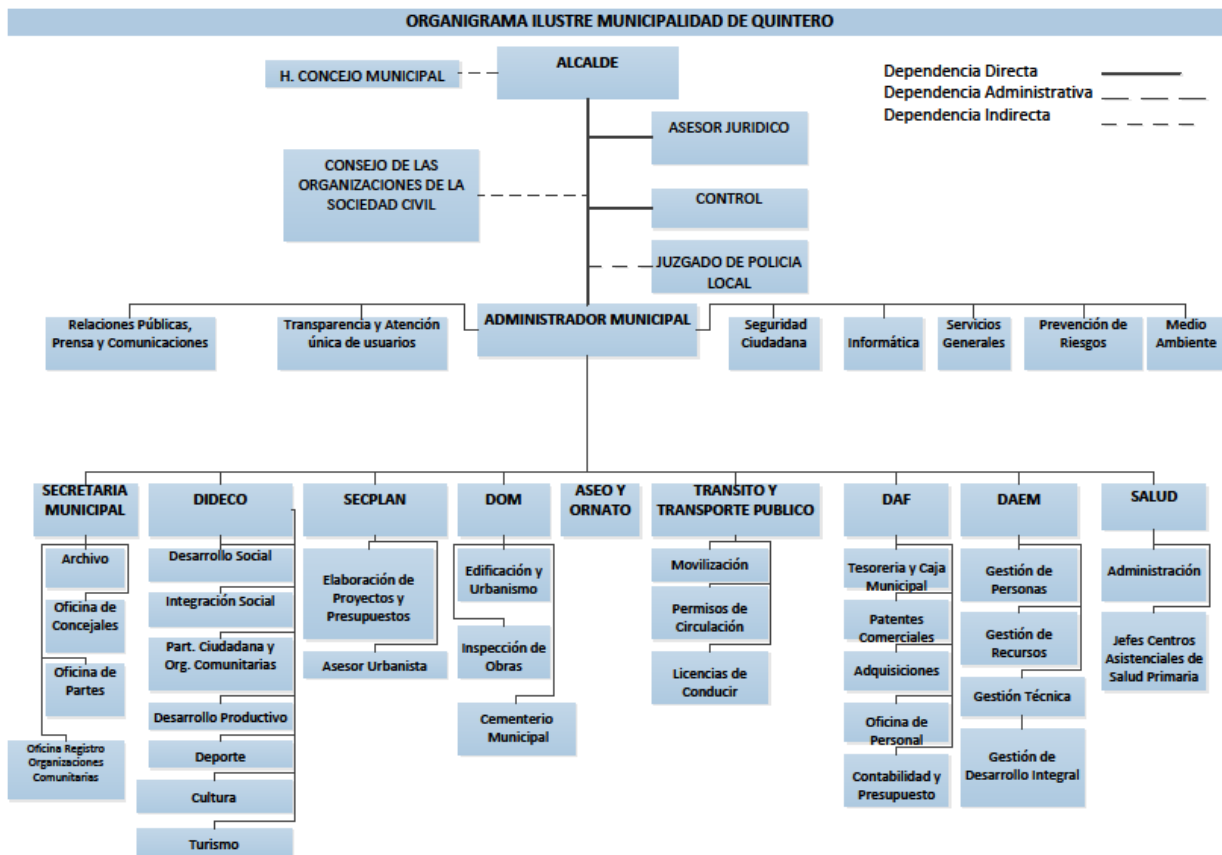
ORGANIGRAMA ILUSTRE MUNICIPALIDAD DE QUINTERO

H. CONCEJO MUNICIPAL

ALCALDE

Dependencia Directa
Dependencia Administrativa
Dependencia Indirecta

ASESOR JURIDICO

CONSEJO DE LAS ORGANIZACIONES DE LA SOCIEDAD CIVIL

CONTROL

JUZGADO DE POLICIA LOCAL

Relaciones Públicas, Prensa y Comunicaciones

Transparencia y Atención única de usuarios

ADMINISTRADOR MUNICIPAL

Seguridad Ciudadana

Informática

Servicios Generales

Prevención de Riesgos

Medio Ambiente

SECRETARIA MUNICIPAL

Archivo

Oficina de Concejales

Oficina de Partes

Oficina Registro Organizaciones Comunitarias

DIDECO

Desarrollo Social

Integración Social

Part. Ciudadana y Org. Comunitarias

Desarrollo Productivo

Deporte

Cultura

Turismo

SECPLAN

Elaboración de Proyectos y Presupuestos

Asesor Urbanista

DOM

Edificación y Urbanismo

Inspección de Obras

Cementerio Municipal

ASEO Y ORNATO

TRANSITO Y TRANSPORTE PUBLICO

Movilización

Permisos de Circulación

Licencias de Conducir

DAF

Tesoreria y Caja Municipal

Patentes Comerciales

Adquisiciones

Oficina de Personal

Contabilidad y Presupuesto

DAEM

Gestión de Personas

Gestión de Recursos

Gestión Técnica

Gestión de Desarrollo Integral

SALUD

Administración

Jefes Centros Asistenciales de Salud Primaria